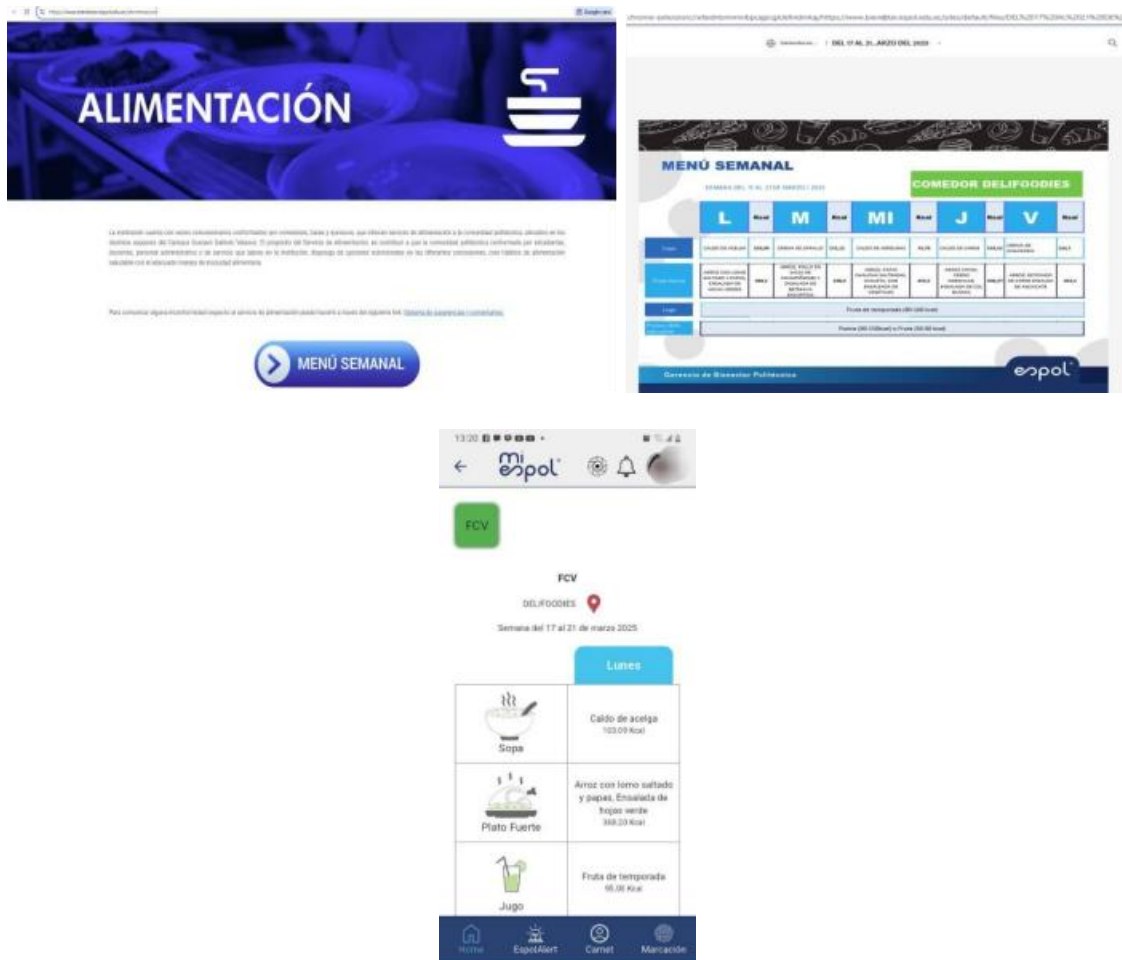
ALIMENTACIÓN

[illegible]

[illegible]

MENÚ SEMANAL

DEL 17 AL 21 ...ARZO DEL 2025

MENÚ SEMANAL

SEMANA DEL 17 AL 21 DE MARZO | 2025

COMEDOR DELIFOODIES

| | L | Kcal | M | Kcal | MI | Kcal | J | Kcal | V | Kcal |
|---|---|---|---|---|---|---|---|---|---|---|
| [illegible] | CALDO DE ACELGA | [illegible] | CREMA DE ZAPALLO | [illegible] | CALDO DE ARVEJAS | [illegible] | CALDO DE CARNE | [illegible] | CREMA DE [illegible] | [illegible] |
| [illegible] | ARROZ CON LOMO SALTADO Y PAPAS, ENSALADA DE HOJAS VERDE | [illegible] | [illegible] | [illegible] | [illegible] | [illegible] | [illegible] | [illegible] | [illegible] | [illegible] |
| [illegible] | Fruta de temporada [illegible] | | | | | | | | | |
| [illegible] | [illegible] | | | | | | | | | |

Gerencia de Bienestar Politécnico

espol

13:20

mi espol

FCV

FCV

DELIFOODIES

Semana del 17 al 21 de marzo 2025

Lunes

Sopa

Caldo de acelga
103.09 Kcal

Plato Fuerte

Arroz con lomo saltado y papas, Ensalada de hojas verde
368.20 Kcal

Jugo

Fruta de temporada
95.00 Kcal

Home

EspolAlert

Carnet

Marcación